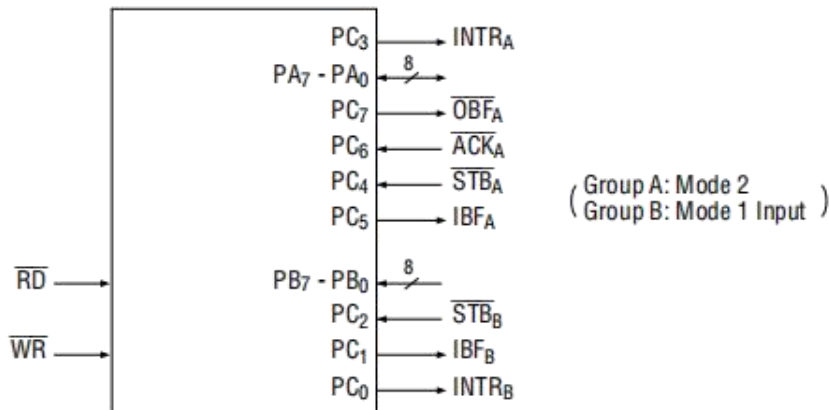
$PC_3$ → $INTR_A$
$PA_7$ - $PA_0$ 8
$PC_7$ → $\overline{OBF}_A$
$PC_6$ ← $\overline{ACK}_A$
$PC_4$ ← $\overline{STB}_A$
$PC_5$ → $IBF_A$

( Group A: Mode 2
Group B: Mode 1 Input )

$\overline{RD}$
$PB_7$ - $PB_0$ 8
$PC_2$ ← $\overline{STB}_B$
$\overline{WR}$
$PC_1$ → $IBF_B$
$PC_0$ → $INTR_B$